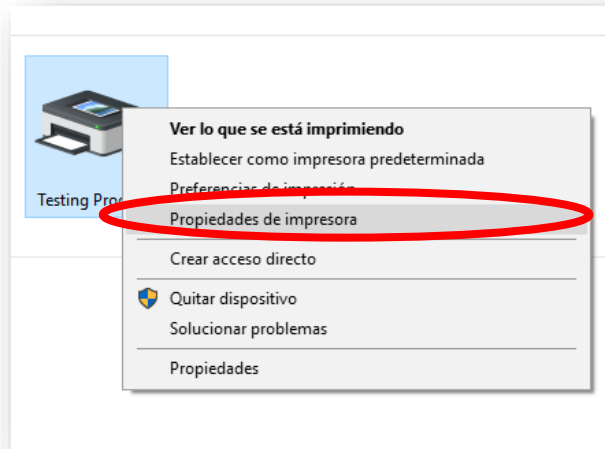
Testing Pro

Ver lo que se está imprimiendo
Establecer como impresora predeterminada
Preferencias de impresión
Propiedades de impresora
Crear acceso directo
Quitar dispositivo
Solucionar problemas
Propiedades